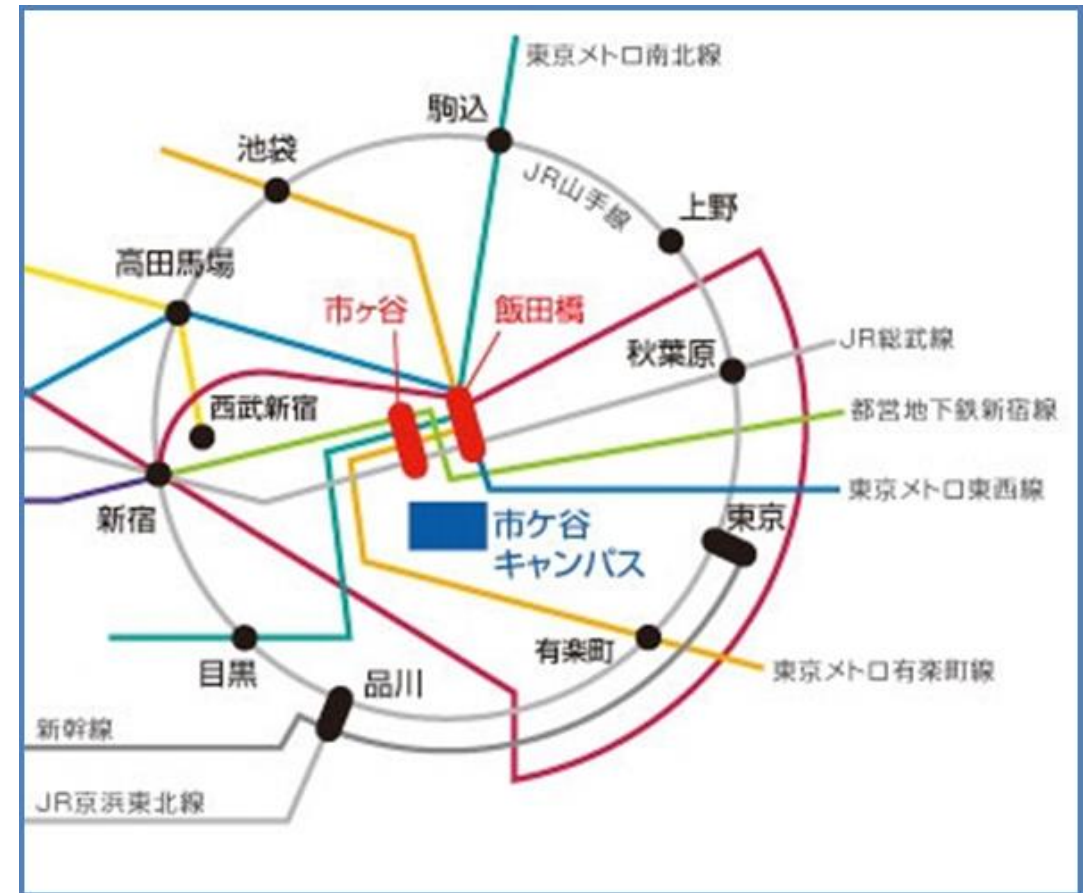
東京メトロ南北線
駒込
池袋
JR山手線
上野
高田馬場
市ヶ谷
飯田橋
JR総武線
秋葉原
西武新宿
都営地下鉄新宿線
東京メトロ東西線
新宿
市ケ谷
キャンパス
東京
有楽町
目黒
品川
東京メトロ有楽町線
新幹線
JR京浜東北線